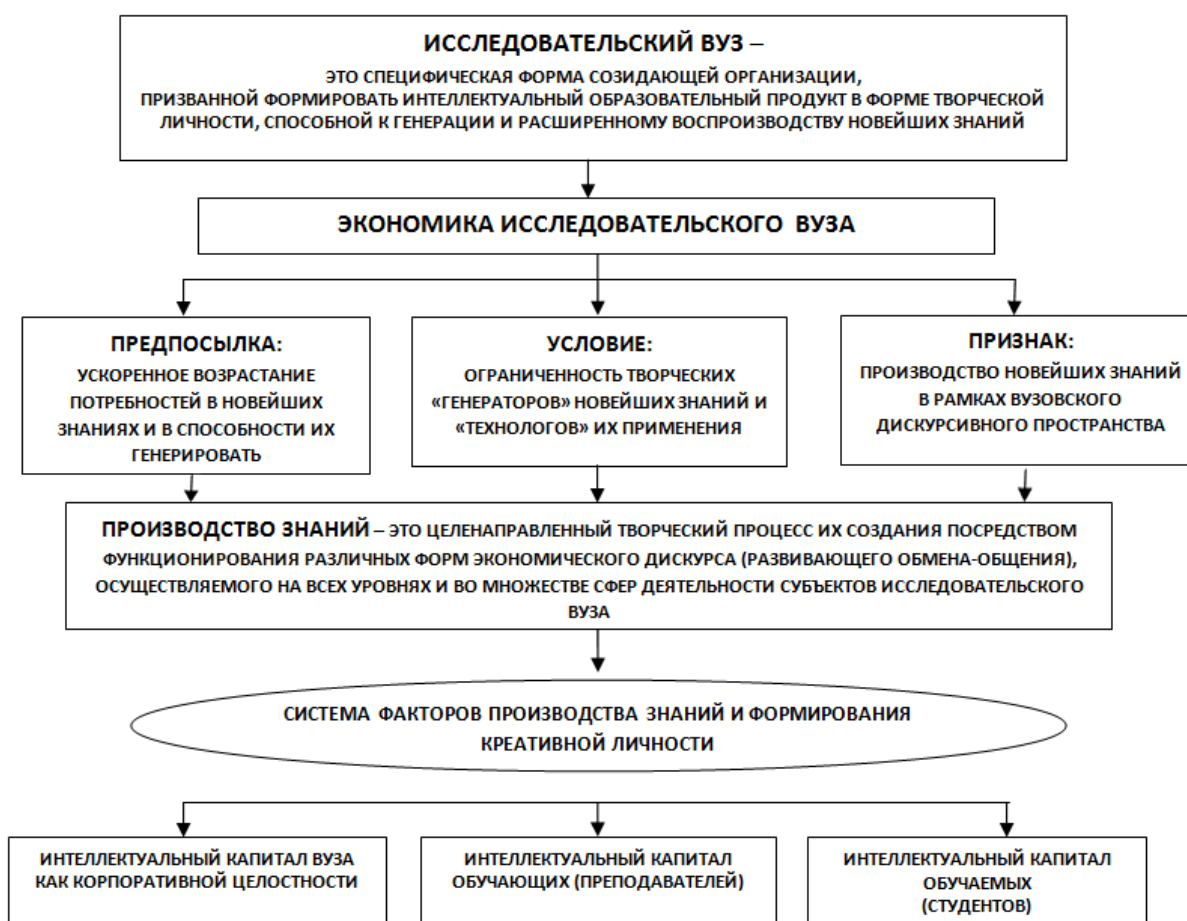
ИССЛЕДОВАТЕЛЬСКИЙ ВУЗ –
ЭТО СПЕЦИФИЧЕСКАЯ ФОРМА СОЗИДАЮЩЕЙ ОРГАНИЗАЦИИ, ПРИЗВАННОЙ ФОРМИРОВАТЬ ИНТЕЛЛЕКТУАЛЬНЫЙ ОБРАЗОВАТЕЛЬНЫЙ ПРОДУКТ В ФОРМЕ ТВОРЧЕСКОЙ ЛИЧНОСТИ, СПОСОБНОЙ К ГЕНЕРАЦИИ И РАСШИРЕННОМУ ВОСПРОИЗВОДСТВУ НОВЕЙШИХ ЗНАНИЙ

ЭКОНОМИКА ИССЛЕДОВАТЕЛЬСКОГО ВУЗА

ПРЕДПОСЫЛКА:
УСКОРЕННОЕ ВОЗРАСТАНИЕ ПОТРЕБНОСТЕЙ В НОВЕЙШИХ ЗНАНИЯХ И В СПОСОБНОСТИ ИХ ГЕНЕРИРОВАТЬ

УСЛОВИЕ:
ОГРАНИЧЕННОСТЬ ТВОРЧЕСКИХ «ГЕНЕРАТОРОВ» НОВЕЙШИХ ЗНАНИЙ И «ТЕХНОЛОГОВ» ИХ ПРИМЕНЕНИЯ

ПРИЗНАК:
ПРОИЗВОДСТВО НОВЕЙШИХ ЗНАНИЙ В РАМКАХ ВУЗОВСКОГО ДИСКУРСИВНОГО ПРОСТРАНСТВА

ПРОИЗВОДСТВО ЗНАНИЙ – ЭТО ЦЕЛЕНАПРАВЛЕННЫЙ ТВОРЧЕСКИЙ ПРОЦЕСС ИХ СОЗДАНИЯ ПОСРЕДСТВОМ ФУНКЦИОНИРОВАНИЯ РАЗЛИЧНЫХ ФОРМ ЭКОНОМИЧЕСКОГО ДИСКУРСА (РАЗВИВАЮЩЕГО ОБМЕНА-ОБЩЕНИЯ), ОСУЩЕСТВЛЯЕМОГО НА ВСЕХ УРОВНЯХ И ВО МНОЖЕСТВЕ СФЕР ДЕЯТЕЛЬНОСТИ СУБЪЕКТОВ ИССЛЕДОВАТЕЛЬСКОГО ВУЗА

СИСТЕМА ФАКТОРОВ ПРОИЗВОДСТВА ЗНАНИЙ И ФОРМИРОВАНИЯ КРЕАТИВНОЙ ЛИЧНОСТИ

ИНТЕЛЛЕКТУАЛЬНЫЙ КАПИТАЛ ВУЗА КАК КОРПОРАТИВНОЙ ЦЕЛОСТНОСТИ

ИНТЕЛЛЕКТУАЛЬНЫЙ КАПИТАЛ ОБУЧАЮЩИХ (ПРЕПОДАВАТЕЛЕЙ)

ИНТЕЛЛЕКТУАЛЬНЫЙ КАПИТАЛ ОБУЧАЕМЫХ (СТУДЕНТОВ)